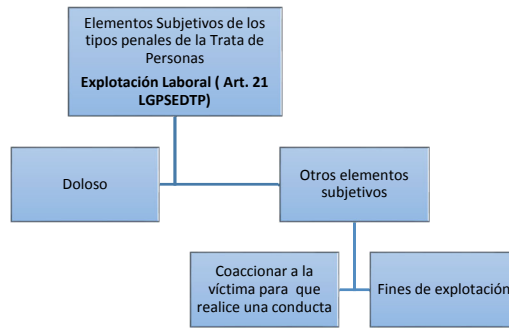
Elementos Subjetivos de los tipos penales de la Trata de Personas

**Explotación Laboral ( Art. 21 LGPSEDTP)**

Doloso

Otros elementos subjetivos

Coaccionar a la víctima para que realice una conducta

Fines de explotación